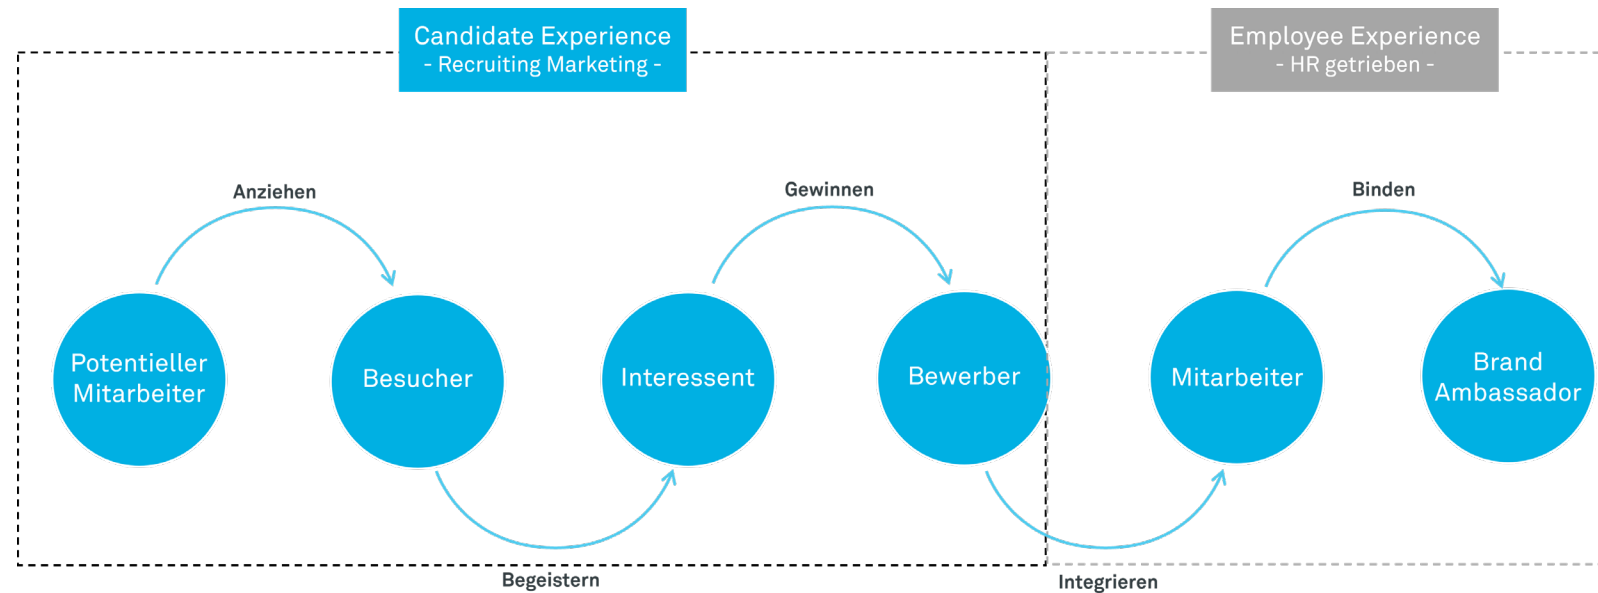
Candidate Experience
- Recruiting Marketing -

Employee Experience
- HR getrieben -

Anziehen

Gewinnen

Binden

Potentieller Mitarbeiter

Besucher

Interessent

Bewerber

Mitarbeiter

Brand Ambassador

Begeistern

Integrieren